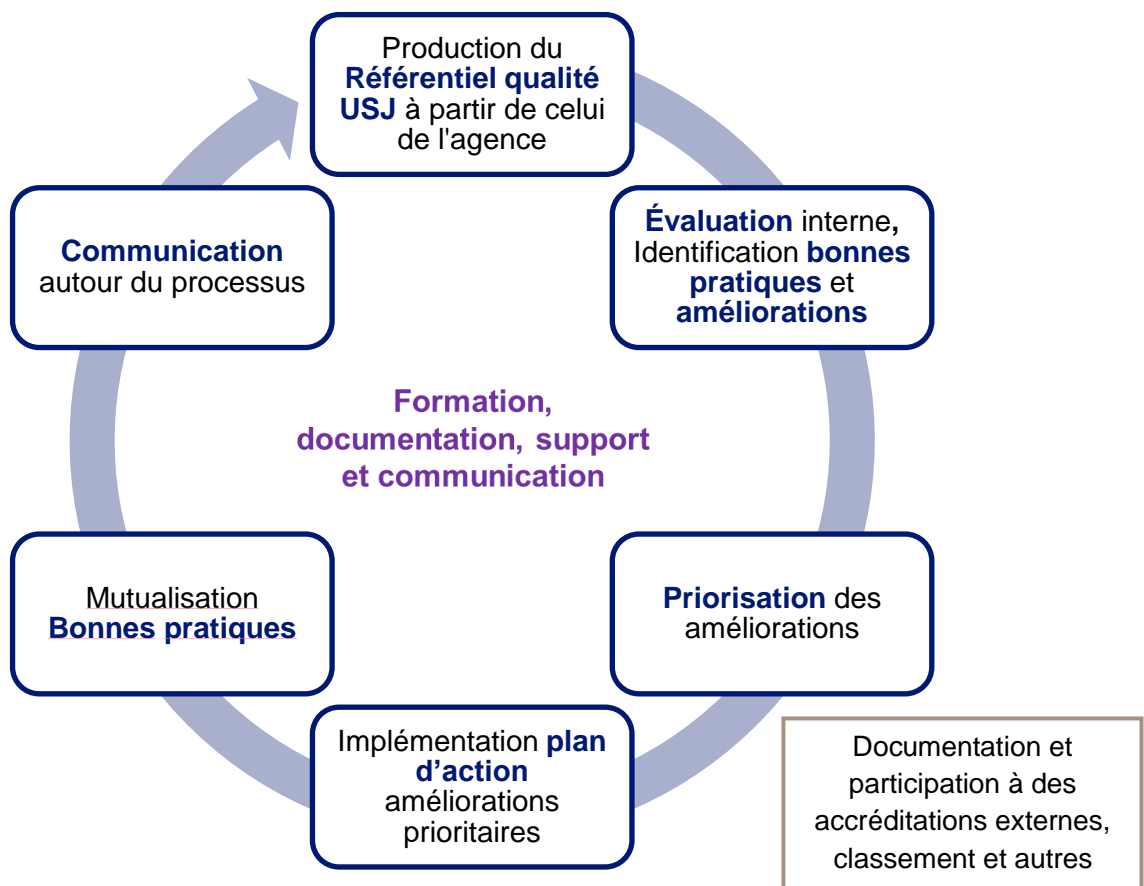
Production du **Référentiel qualité USJ** à partir de celui de l'agence

**Évaluation** interne**,** Identification **bonnes pratiques** et **améliorations**

**Priorisation** des améliorations

Implémentation **plan d'action** améliorations prioritaires

Mutualisation **Bonnes pratiques**

**Communication** autour du processus

**Formation, documentation, support et communication**

Documentation et participation à des accréditations externes, classement et autres